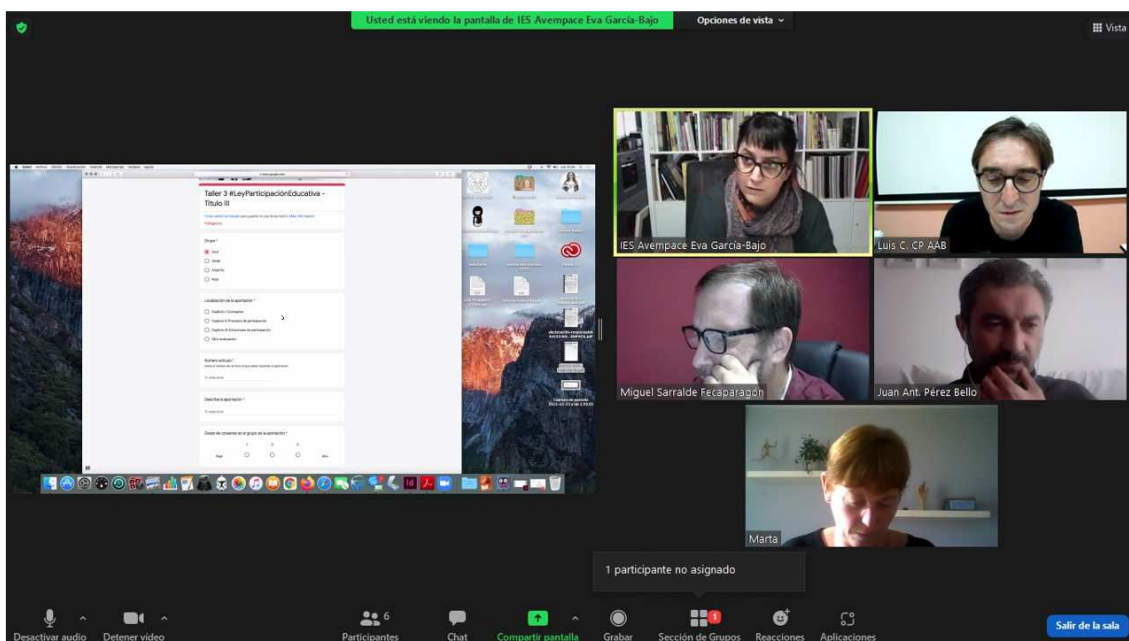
Usted está viendo la pantalla de IES Avempace Eva García-Bajo

Opciones de vista

Vista

Taller 3 #LeyParticipaciónEducativa - Título III

Grupo *

Localización de la aportación *

Capítulo I. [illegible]

Capítulo II. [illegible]

Capítulo III. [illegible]

Otro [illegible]

Número artículo *

Describe la aportación *

Grado de consenso en el grupo de la aportación *

IES Avempace Eva García-Bajo

Luis C. CP AAB

Miguel Sarralde Fecaparagón

Juan Ant. Pérez Bello

Marta

1 participante no asignado

Desactivar audio

Detener video

6

Participantes

Chat

Compartir pantalla

Grabar

1

Sección de Grupos

Reacciones

Aplicaciones

Salir de la sala